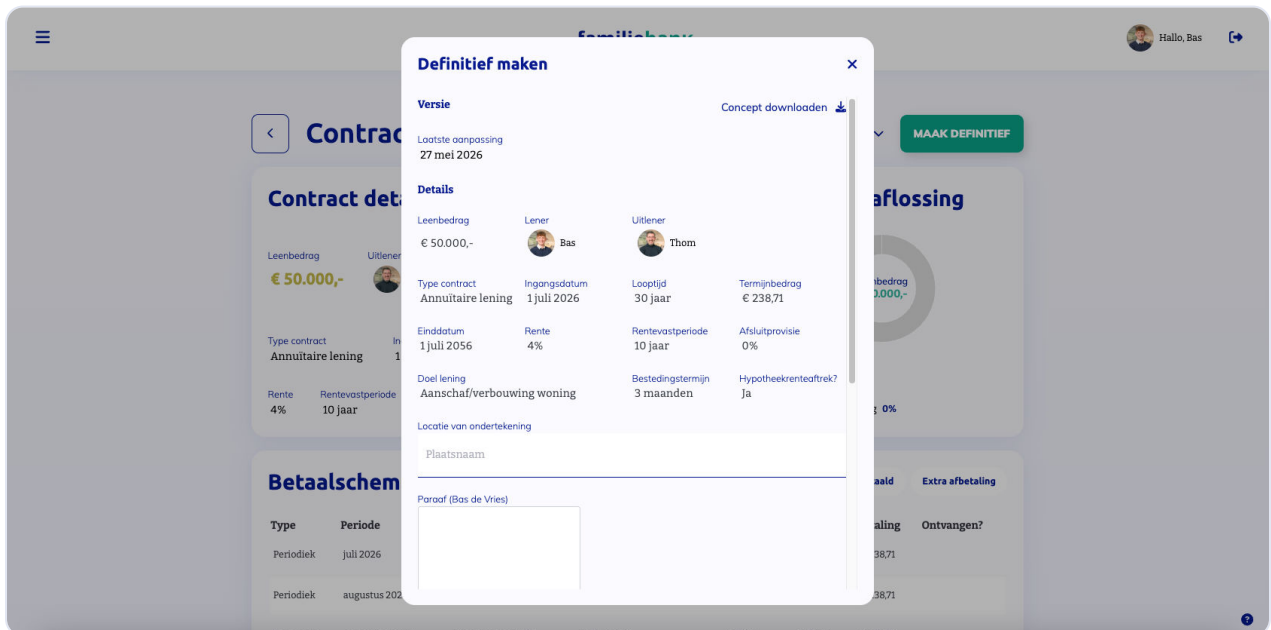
Hallo, Bas

Contrac

MAAK DEFINITIEF

Contract det

Leenbedrag
€ 50.000,-

Uitlener

Type contract
Annuïtaire lening

Rente
4%

Rentevastperiode
10 jaar

aflossing

nbedrag
0.000,-

g 0%

Betaalschem

aald

Extra afbetaling

Type

Periode

taling

Ontvangen?

Periodiek

juli 2026

238,71

Periodiek

augustus 202

238,71

Definitief maken

Versie

Concept downloaden

Laatste aanpassing
27 mei 2026

Details

| Leenbedrag | Lener | Uitlener | |
|---|---|---|---|
| € 50.000,- | Bas | Thom | |
| Type contract | Ingangsdatum | Looptijd | Termijnbedrag |
| Annuïtaire lening | 1 juli 2026 | 30 jaar | € 238,71 |
| Einddatum | Rente | Rentevastperiode | Afsluitprovisie |
| 1 juli 2056 | 4% | 10 jaar | 0% |
| Doel lening | | Bestedingstermijn | Hypotheekrenteaftrek? |
| Aanschaf/verbouwing woning | | 3 maanden | Ja |

Locatie van ondertekening

Plaatsnaam

Paraaf (Bas de Vries)